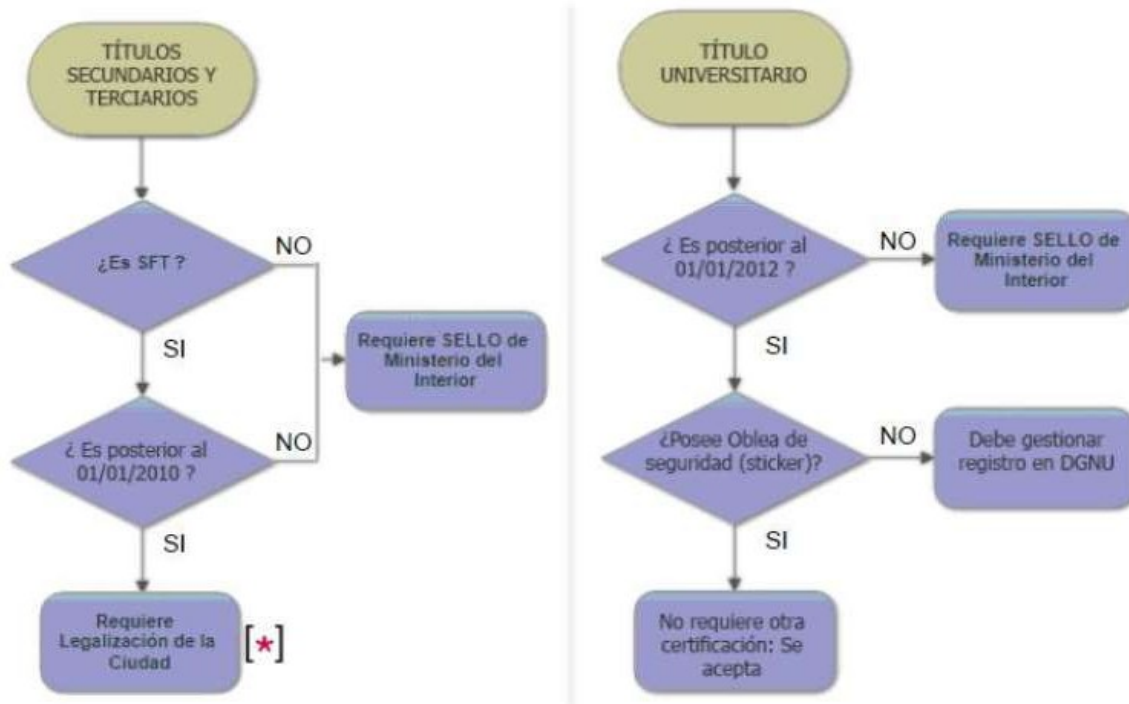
TÍTULOS SECUNDARIOS Y TERCIARIOS

¿Es SFT ?

NO

SI

Requiere SELLO de Ministerio del Interior

¿ Es posterior al 01/01/2010 ?

NO

SI

Requiere Legalización de la Ciudad

[*]

TÍTULO UNIVERSITARIO

¿ Es posterior al 01/01/2012 ?

NO

Requiere SELLO de Ministerio del Interior

SI

¿Posee Oblea de seguridad (sticker)?

NO

Debe gestionar registro en DGNU

SI

No requiere otra certificación: Se acepta